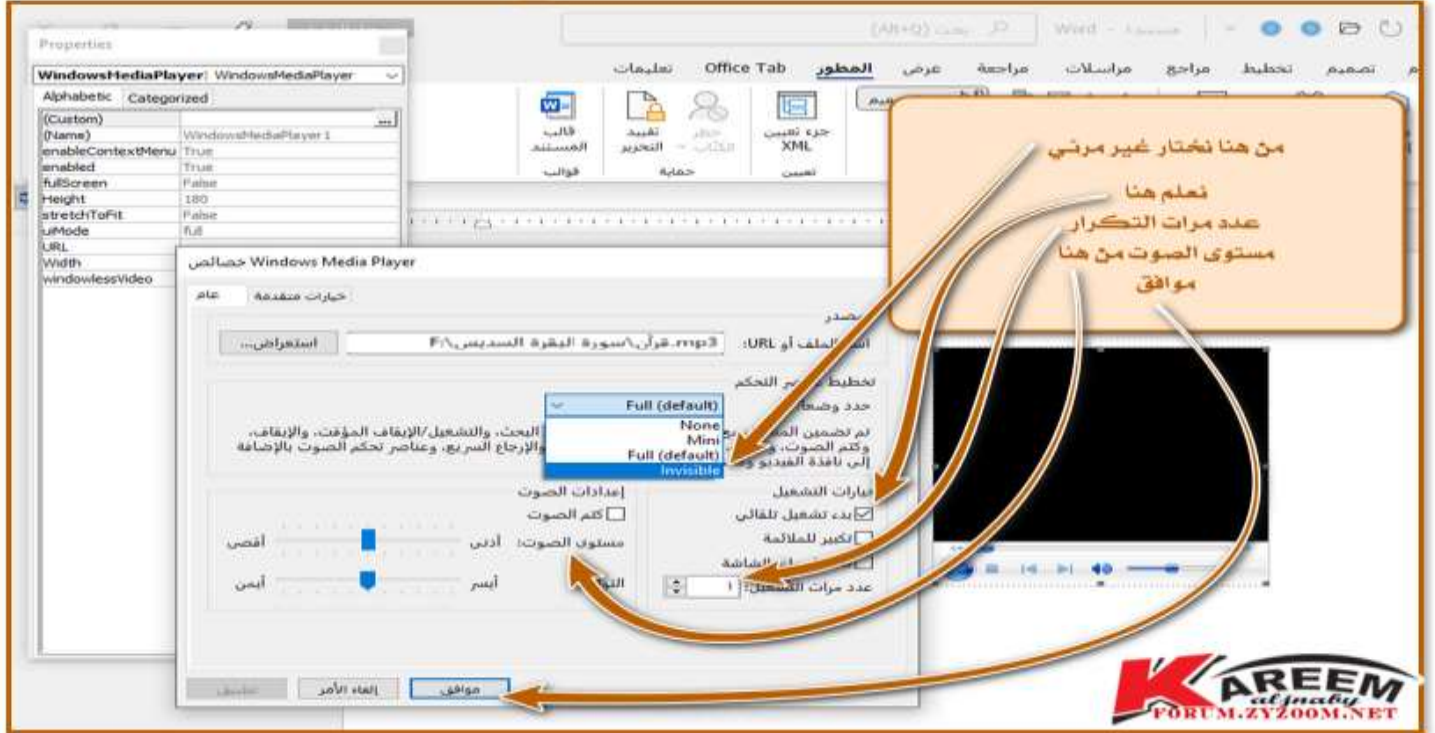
Properties
WindowsMediaPlayer1 WindowsMediaPlayer
Alphabetic Categorized

| | |
|---|---|
| (Custom) | ... |
| (Name) | WindowsMediaPlayer1 |
| enableContextMenu | True |
| enabled | True |
| fullScreen | False |
| Height | 180 |
| stretchToFit | False |
| uiMode | full |
| URL | |
| Width | |
| windowlessVideo | |

(Alt+Q) بحث
Word - مستند1
تصميم تخطيط مراجع مراسلات مراجعة عرض المطور Office Tab تعليمات
قالب المستند
قوالب
تقييد التحرير
حظر الكاتب
حماية
جزء تعيين XML
تعيين

من هنا نختار غير مرئي
نعلم هنا
عدد مرات التكرار
مستوى الصوت من هنا
موافق

خصائص Windows Media Player
عام
خيارات متقدمة
مصدر
اسم الملف أو URL: F:\السديس البقرة سورة\قرآن.mp3
استعراض...
تخطيط عناصر التحكم
حدد وضع
Full (default)
None
Mini
Full (default)
Invisible
تم تضمين ال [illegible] البحث، والتشغيل/الإيقاف المؤقت، والإيقاف، وكتم الصوت، و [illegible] والإرجاع السريع، وعناصر تحكم الصوت بالإضافة إلى نافذة الفيديو و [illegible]
خيارات التشغيل
بدء تشغيل تلقائي
تكبير للملائمة
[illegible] الشاشة
عدد مرات التشغيل: ١
إعدادات الصوت
كتم الصوت
مستوى الصوت: أدنى أقصى
التوازن: أيسر أيمن
موافق
إلغاء الأمر
تطبيق

KAREEM
al jnaby
FORUM.ZYZOOM.NET